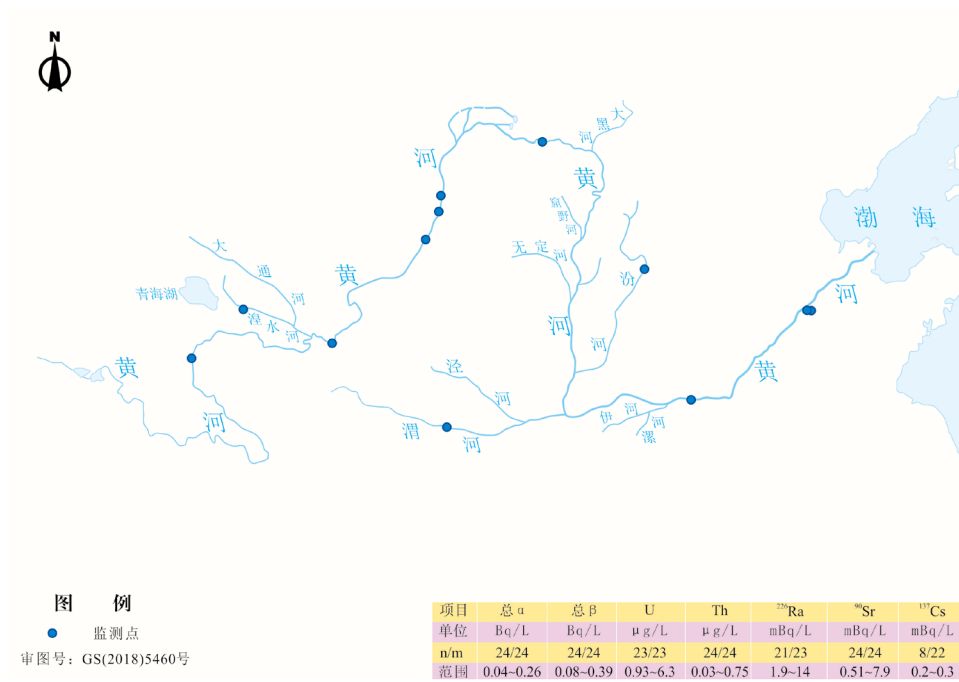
N

河

大黑河

黄

窟野河

河

无定河

大

通

黄

汾

青海湖

河

湟水河

河

河

黄

渤海

河

黄

泾

河

河

伊河

洛河

渭

河

黄

图例

监测点

审图号：GS(2018)5460号

| 项目 | 总α | 总β | U | Th | $^{226}$Ra | $^{90}$Sr | $^{137}$Cs |
|---|---|---|---|---|---|---|---|
| 单位 | Bq/L | Bq/L | μg/L | μg/L | mBq/L | mBq/L | mBq/L |
| n/m | 24/24 | 24/24 | 23/23 | 24/24 | 21/23 | 24/24 | 8/22 |
| 范围 | 0.04~0.26 | 0.08~0.39 | 0.93~6.3 | 0.03~0.75 | 1.9~14 | 0.51~7.9 | 0.2~0.3 |